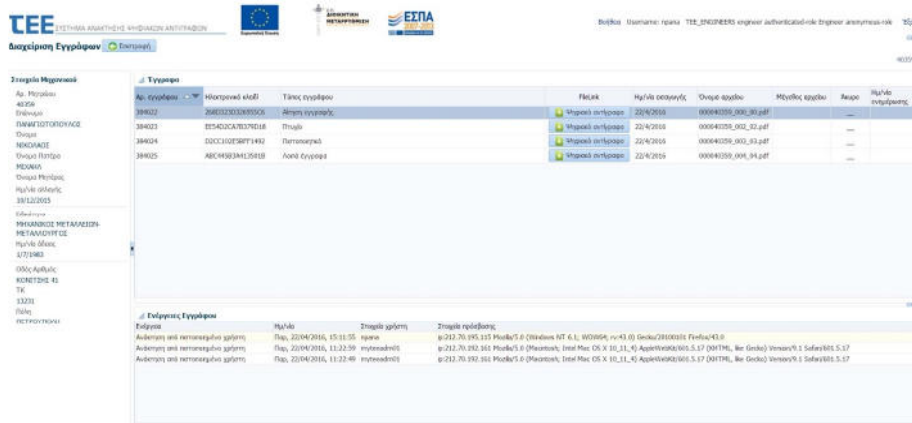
TEE ΣΥΣΤΗΜΑ ΑΝΑΚΤΗΣΗΣ ΨΗΦΙΑΚΩΝ ΑΝΤΙΓΡΑΦΩΝ

ΕΣΠΑ 2007-2013

Βοήθεια Username: npana TEE_ENGINEERS engineer authenticated-role Engineer anonymous-role Έξ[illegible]

Διαχείριση Εγγράφων Εκτύπωση

Στοιχεία Μηχανικού
Αρ. Μητρώου
40359
Επώνυμο
ΠΑΝΑΓΙΩΤΟΠΟΥΛΟΣ
Όνομα
ΝΙΚΟΛΑΟΣ
Όνομα Πατέρα
ΜΩΚΙΑΣ
Όνομα Μητέρας
Ημ/νία αίτησης
18/12/2015
Ειδικότητα
ΜΗΧΑΝΙΚΟΣ ΜΕΤΑΛΛΕΙΩΝ-ΜΕΤΑΛΛΟΥΡΓΟΣ
Ημ/νία άδειας
1/7/1983
Οδός-Αριθμός
ΚΟΝΙΤΣΗΣ 41
ΤΚ
15231
Πόλη
ΠΕΤΡΟΥΠΟΛΗ

Έγγραφα

| Αρ. εγγράφου | Ηλεκτρονικό κλειδί | Τύπος εγγράφου | FileLink | Ημ/νία εισαγωγής | Όνομα αρχείου | Μέγεθος αρχείου | Άκυρο | Ημ/νία ενημέρωσης |
|---|---|---|---|---|---|---|---|---|
| 384022 | 268D323D3269SSC6 | Αίτηση εγγραφής | Ψηφιακό αντίγραφο | 22/4/2016 | 000040359_000_00.pdf | | — | |
| 384023 | EE54D2CA7B379D18 | Πτυχίο | Ψηφιακό αντίγραφο | 22/4/2016 | 000040359_002_02.pdf | | — | |
| 384024 | D2CC102E58FF1492 | Πιστοποιητικό | Ψηφιακό αντίγραφο | 22/4/2016 | 000040359_003_03.pdf | | — | |
| 384025 | ABC4458344135018 | Λοιπά έγγραφα | Ψηφιακό αντίγραφο | 22/4/2016 | 000040359_006_04.pdf | | — | |

Ενέργειες Εγγράφου

| Ενέργεια | Ημ/νία | Στοιχεία χρήστη | Στοιχεία πρόσβασης |
|---|---|---|---|
| Ανάκτηση από πιστοποιημένο χρήστη | Παρ, 22/04/2016, 15:11:55 | npana | ip:212.70.195.115 Mozilla/5.0 (Windows NT 6.1; WOW64; rv:43.0) Gecko/20100101 Firefox/43.0 |
| Ανάκτηση από πιστοποιημένο χρήστη | Παρ, 22/04/2016, 11:22:59 | myteeadm01 | ip:212.70.192.161 Mozilla/5.0 (Macintosh; Intel Mac OS X 10_11_4) AppleWebKit/601.5.17 (KHTML, like Gecko) Version/9.1 Safari/601.5.17 |
| Ανάκτηση από πιστοποιημένο χρήστη | Παρ, 22/04/2016, 11:22:49 | myteeadm01 | ip:212.70.192.161 Mozilla/5.0 (Macintosh; Intel Mac OS X 10_11_4) AppleWebKit/601.5.17 (KHTML, like Gecko) Version/9.1 Safari/601.5.17 |